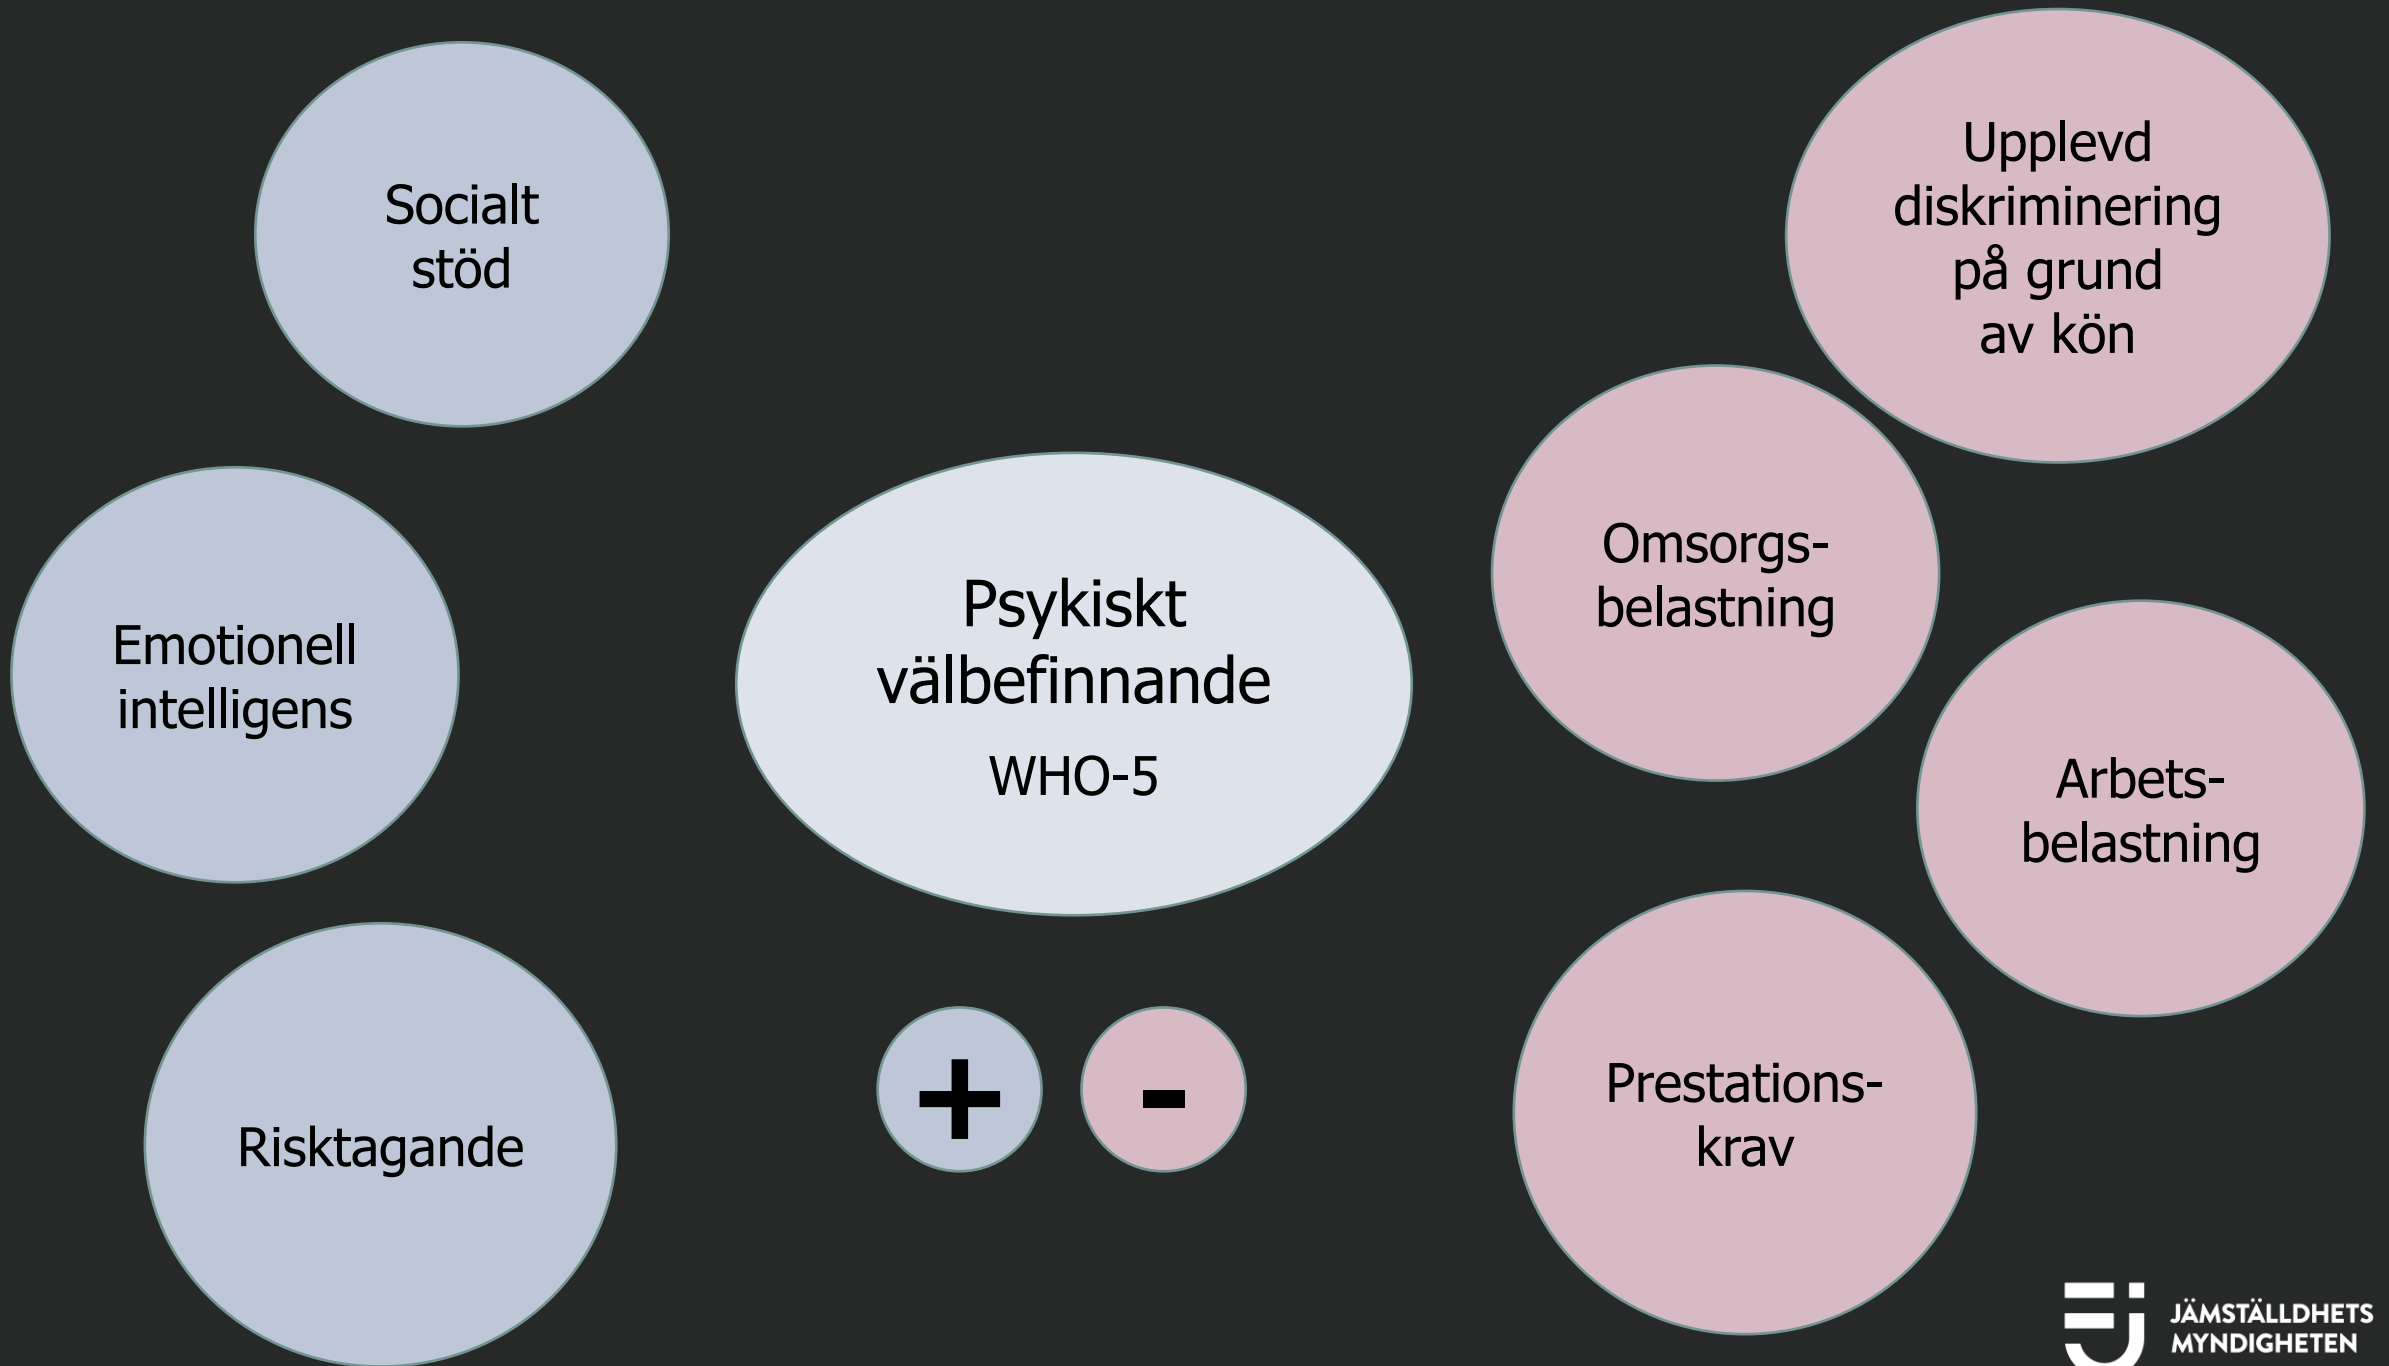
Socialt stöd

Emotionell intelligens

Risktagande

Psykiskt välbefinnande

WHO-5

+

-

Upplevd diskriminering på grund av kön

Omsorgs-belastning

Arbets-belastning

Prestations-krav

JÄMSTÄLLDHETS MYNDIGHETEN